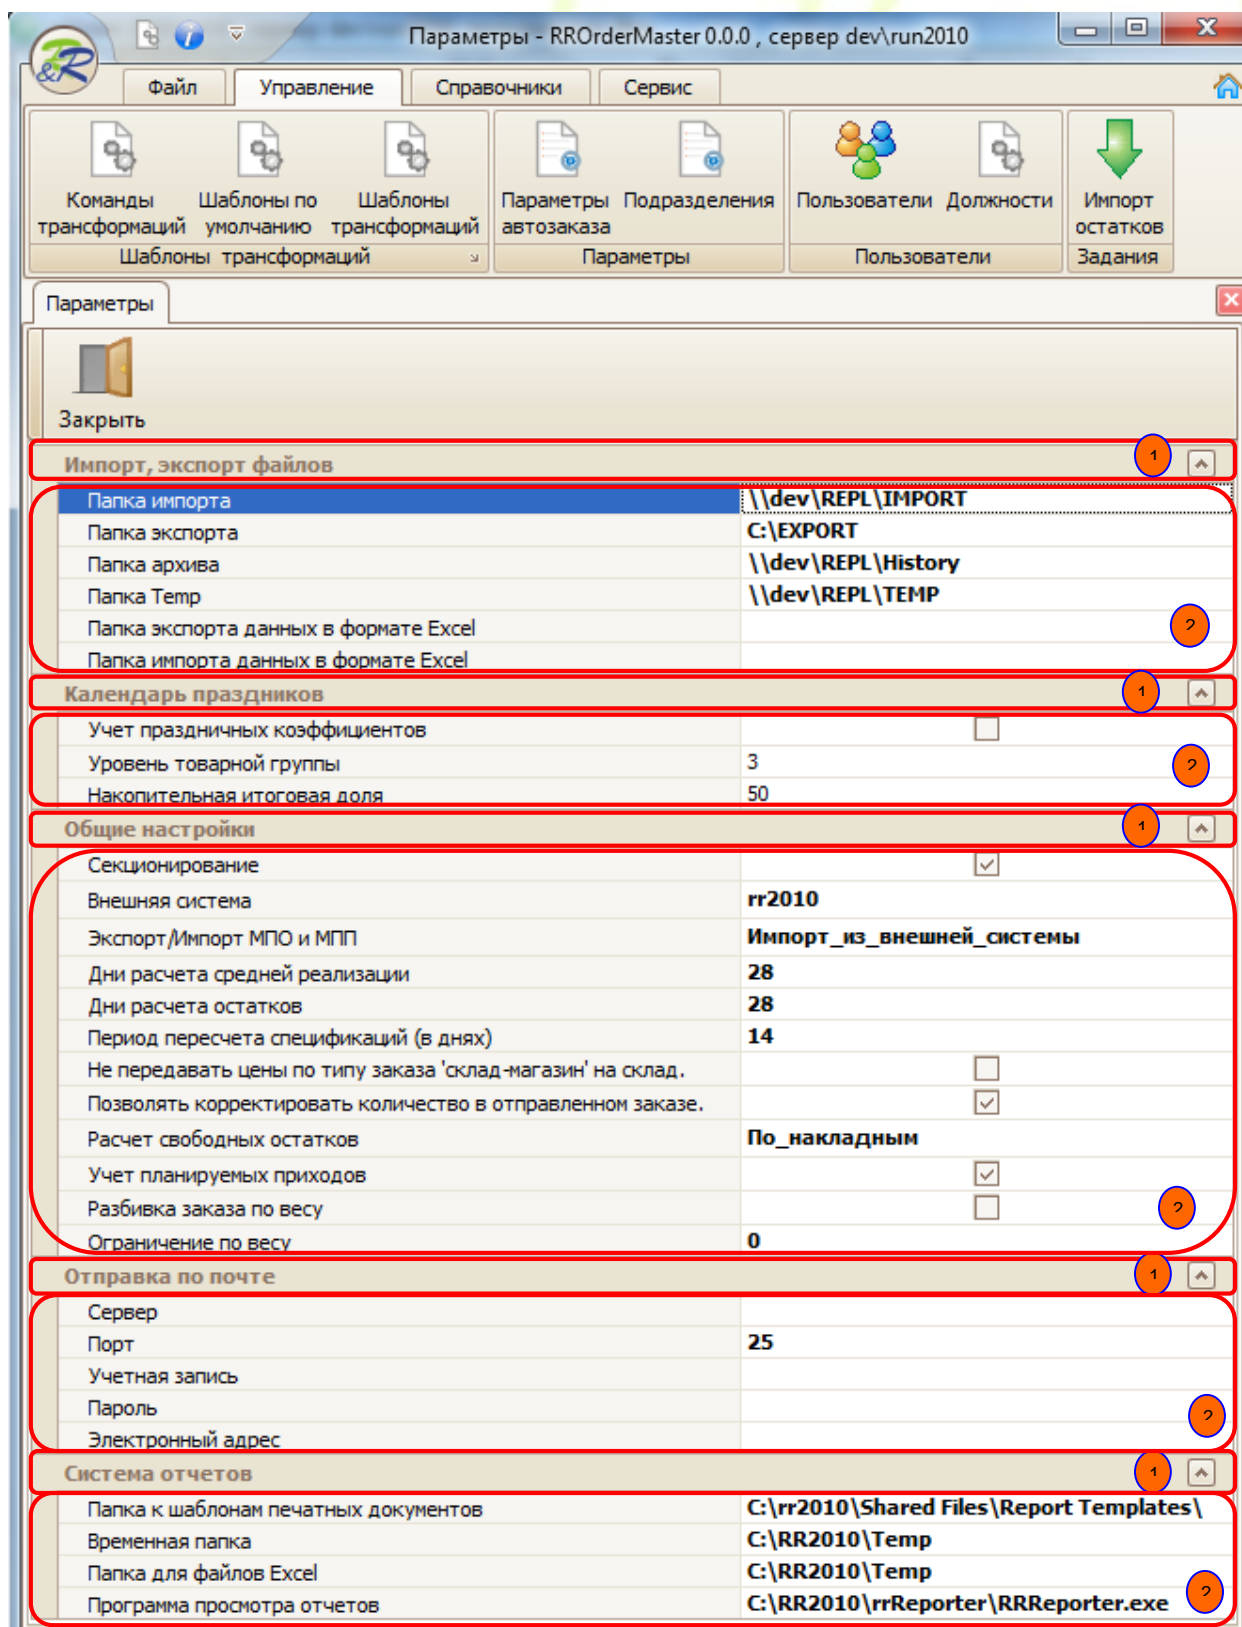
Параметры - RROrderMaster 0.0.0 , сервер dev\run2010

Файл | Управление | Справочники | Сервис

Команды трансформаций
Шаблоны по умолчанию
Шаблоны трансформаций
Шаблоны трансформаций

Параметры автозаказа
Подразделения
Параметры

Пользователи
Должности
Пользователи

Импорт остатков
Задания

Параметры

Закрыть

Импорт, экспорт файлов 1

| | |
|---|---|
| Папка импорта | \\dev\REPL\IMPORT |
| Папка экспорта | C:\EXPORT |
| Папка архива | \\dev\REPL\History |
| Папка Temp | \\dev\REPL\TEMP |
| Папка экспорта данных в формате Excel | |
| Папка импорта данных в формате Excel | |

2

Календарь праздников 1

| | |
|---|---|
| Учет праздничных коэффициентов | |
| Уровень товарной группы | 3 |
| Накопительная итоговая доля | 50 |

2

Общие настройки 1

| | |
|---|---|
| Секционирование | ✓ |
| Внешняя система | rr2010 |
| Экспорт/Импорт МПО и МПП | Импорт_из_внешней_системы |
| Дни расчета средней реализации | 28 |
| Дни расчета остатков | 28 |
| Период пересчета спецификаций (в днях) | 14 |
| Не передавать цены по типу заказа 'склад-магазин' на склад. | |
| Позволять корректировать количество в отправленном заказе. | ✓ |
| Расчет свободных остатков | По_накладным |
| Учет планируемых приходов | ✓ |
| Разбивка заказа по весу | |
| Ограничение по весу | 0 |

2

Отправка по почте 1

| | |
|---|---|
| Сервер | |
| Порт | 25 |
| Учетная запись | |
| Пароль | |
| Электронный адрес | |

2

Система отчетов 1

| | |
|---|---|
| Папка к шаблонам печатных документов | C:\rr2010\Shared Files\Report Templates\ |
| Временная папка | C:\RR2010\Temp |
| Папка для файлов Excel | C:\RR2010\Temp |
| Программа просмотра отчетов | C:\RR2010\rrReporter\RRReporter.exe |

2